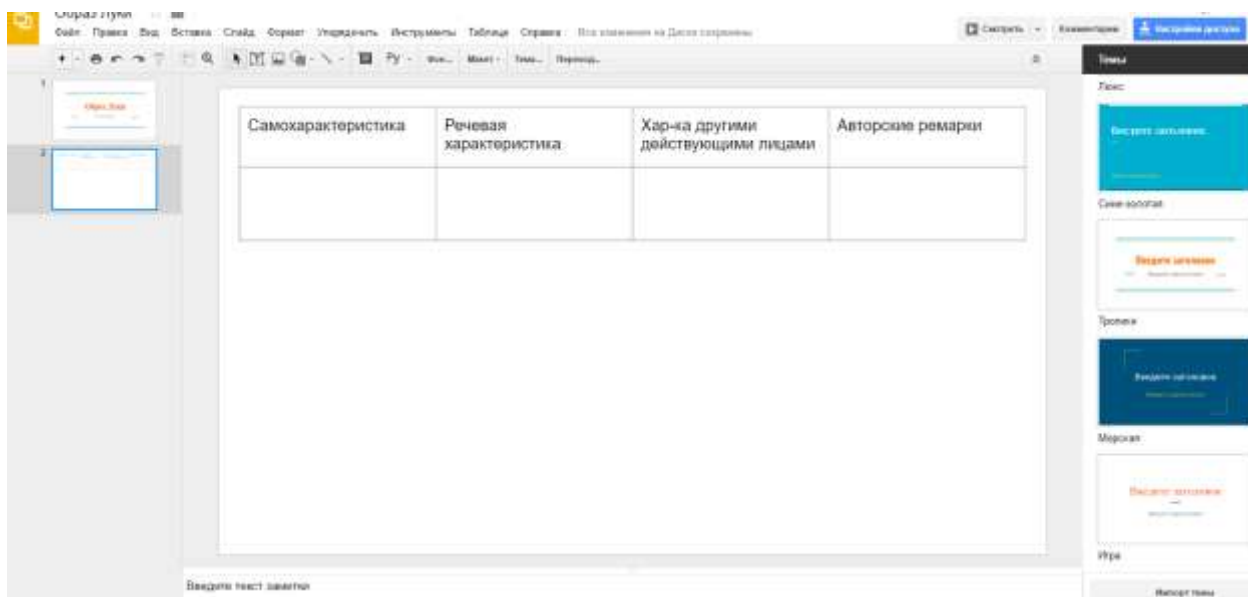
Образ Луки

Файл Правка Вид Вставка Слайд Формат Упорядочить Инструменты Таблица Справка Все изменения на Диске сохранены

Смотреть Комментарии Настройки доступа

Фон... Макет Тема... Переход...

1

2

| Самохарактеристика | Речевая характеристика | Хар-ка другими действующими лицами | Авторские ремарки |
|---|---|---|---|
| | | | |

Введите текст заметки

Темы

Люкс

Введите заголовок

Сине-золотая

Введите заголовок

Тропики

Введите заголовок

Морская

Введите заголовок

Игра

Импорт темы